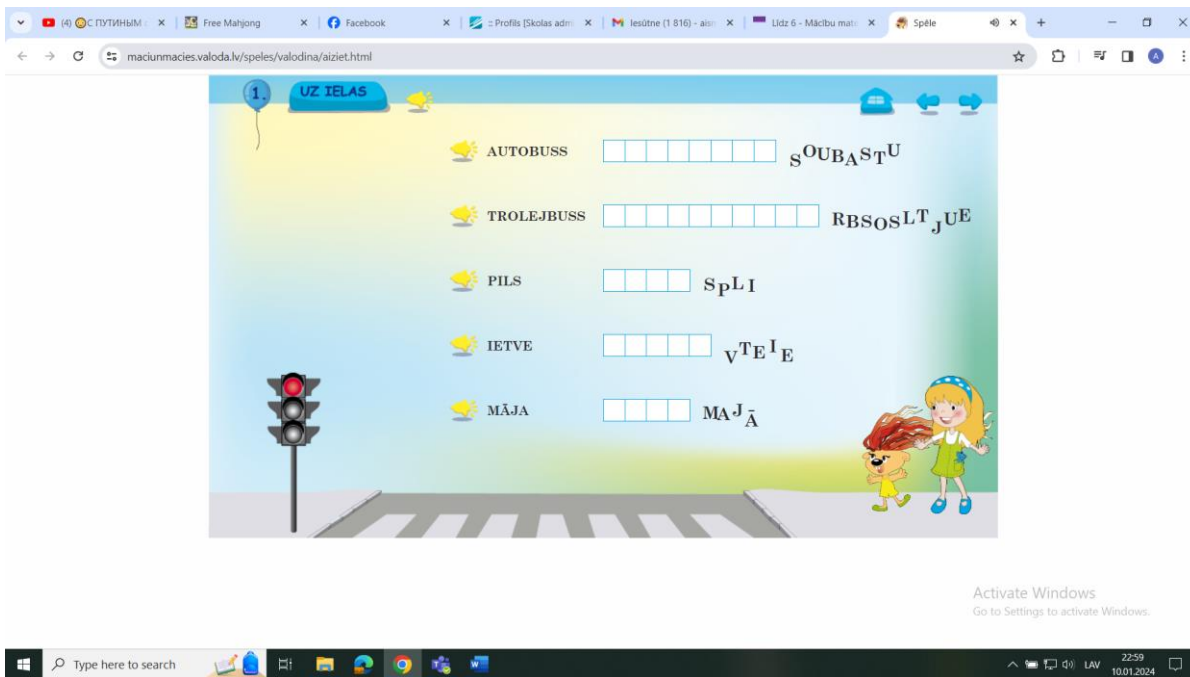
(4) С ПУТИНЫМ | Free Mahjong | Facebook | :: Profils [Skolas adm | Iesūtne (1 816) - ais | Līdz 6 - Mācību mat | Spēle

maciunmacies.valoda.lv/speles/valodina/aiziet.html

1.

UZ IELAS

AUTOBUSS SOUBASTU

TROLEJBUSS RBSOSLTJUE

PILS SPLI

IETVE VTEIE

MĀJA MAJĀ

Activate Windows
Go to Settings to activate Windows.

Type here to search

LAV 22:59 10.01.2024